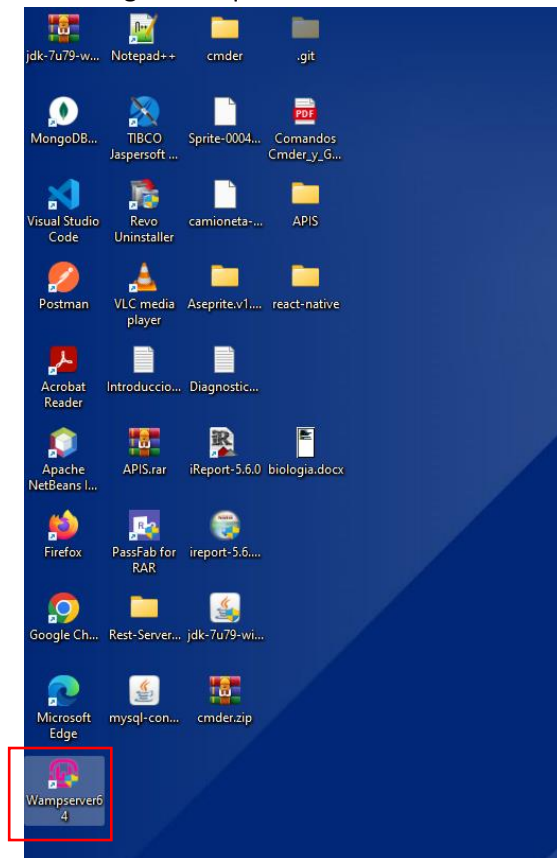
jdk-7u79-w... Notepad++ cmder .git

MongoDB... TIBCO Jaspersoft ... Sprite-0004... Comandos Cmder_y_G...

Visual Studio Code Revo Uninstaller camioneta-... APIS

Postman VLC media player Aseprite.v1.... react-native

Acrobat Reader Introduccio... Diagnostic...

Apache NetBeans I... APIS.rar iReport-5.6.0 biologia.docx

Firefox PassFab for RAR ireport-5.6....

Google Ch... Rest-Server... jdk-7u79-wi...

Microsoft Edge mysql-con... cmder.zip

Wampserver64